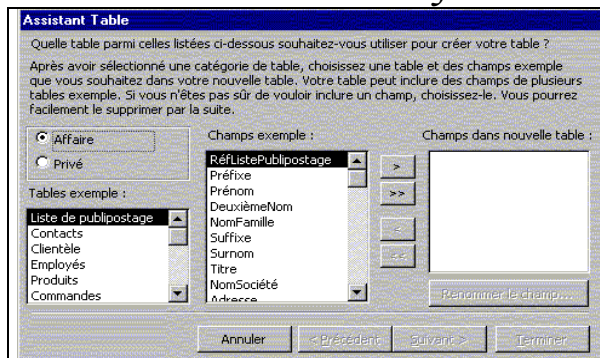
Assistant Table

Quelle table parmi celles listées ci-dessous souhaitez-vous utiliser pour créer votre table ?

Après avoir sélectionné une catégorie de table, choisissez une table et des champs exemple que vous souhaitez dans votre nouvelle table. Votre table peut inclure des champs de plusieurs tables exemple. Si vous n'êtes pas sûr de vouloir inclure un champ, choisissez-le. Vous pourrez facilement le supprimer par la suite.

Affaire
Privé

Tables exemple :
Liste de publipostage
Contacts
Clientèle
Employés
Produits
Commandes

Champs exemple :
RéfListePublipostage
Préfixe
Prénom
DeuxièmeNom
NomFamille
Suffixe
Surnom
Titre
NomSociété
Adresse

>
>>
<
<<

Champs dans nouvelle table :

Renommer le champ...

Annuler
< Précédent
Suivant >
Terminer